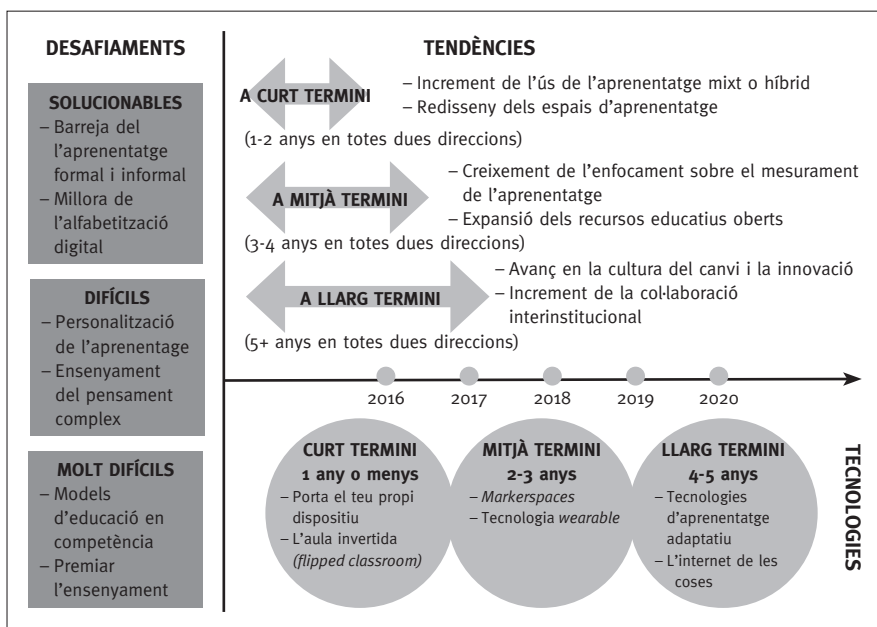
DESAFIAMENTS

SOLUCIONABLES
– Barreja del l'aprenentatge formal i informal
– Millora de l'alfabetització digital

DIFÍCILS
– Personalització de l'aprenentage
– Ensenyament del pensament complex

MOLT DIFÍCILS
– Models d'educació en competència
– Premiar l'ensenyament

TENDÈNCIES

A CURT TERMINI
– Increment de l'ús de l'aprenentatge mixt o híbrid
– Redisseny dels espais d'aprenentatge
(1-2 anys en totes dues direccions)

A MITJÀ TERMINI
– Creixement de l'enfocament sobre el mesurament de l'aprenentatge
– Expansió dels recursos educatius oberts
(3-4 anys en totes dues direccions)

A LLARG TERMINI
– Avanç en la cultura del canvi i la innovació
– Increment de la col·laboració interinstitucional
(5+ anys en totes dues direccions)

2016 2017 2018 2019 2020

CURT TERMINI
1 any o menys
– Porta el teu propi dispositiu
– L'aula invertida (flipped classroom)

MITJÀ TERMINI
2-3 anys
– Markerspaces
– Tecnologia wearable

LLARG TERMINI
4-5 anys
– Tecnologies d'aprenentatge adaptatiu
– L'internet de les coses

TECNOLOGIES